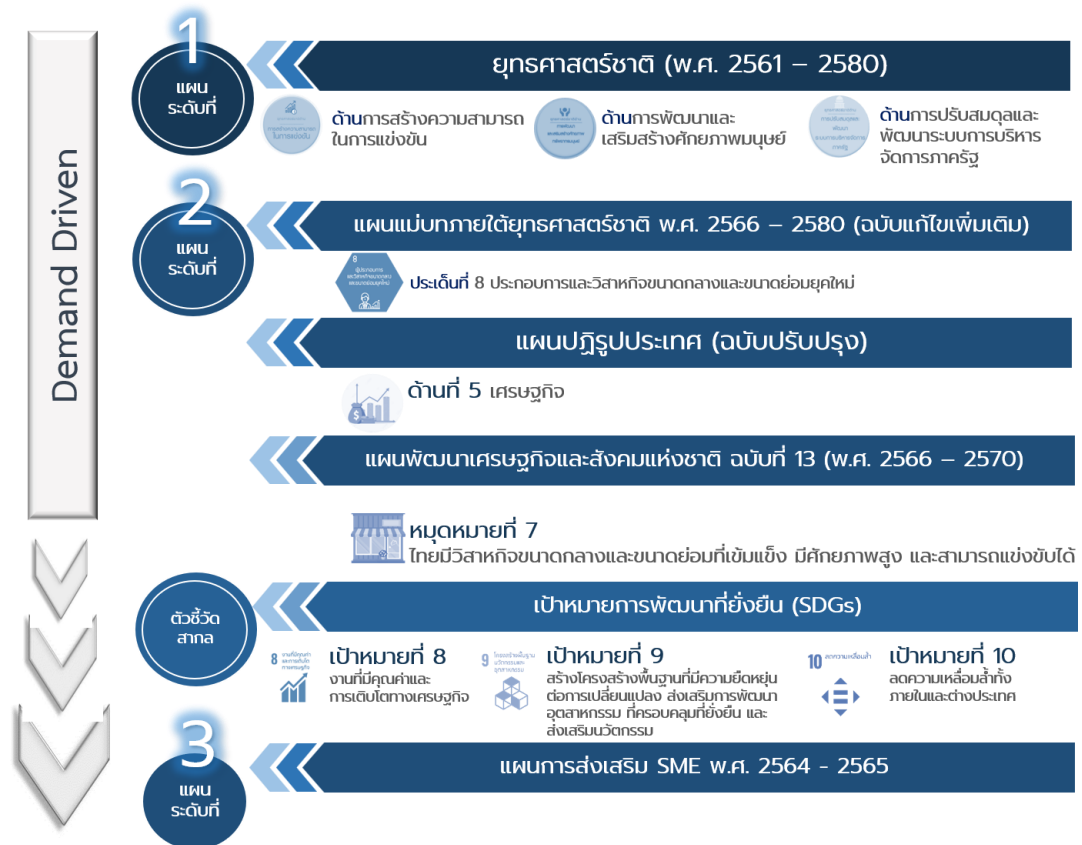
Demand Driven

1
แผน
ระดับที่

ยุทธศาสตร์ชาติ (พ.ศ. 2561 – 2580)

ด้านการสร้างความสามารถในการแข่งขัน

ด้านการพัฒนาและเสริมสร้างศักยภาพมนุษย์

ด้านการปรับสมดุลและพัฒนาระบบการบริหารจัดการภาครัฐ

2
แผน
ระดับที่

แผนแม่บทภายใต้ยุทธศาสตร์ชาติ พ.ศ. 2566 – 2580 (ฉบับแก้ไขเพิ่มเติม)

8
ประเด็นที่ 8 ประกอบการและวิสาหกิจขนาดกลางและขนาดย่อมยุคใหม่

แผนปฏิรูปประเทศ (ฉบับปรับปรุง)

ด้านที่ 5 เศรษฐกิจ

แผนพัฒนาเศรษฐกิจและสังคมแห่งชาติ ฉบับที่ 13 (พ.ศ. 2566 – 2570)

หมุดหมายที่ 7
ไทยมีวิสาหกิจขนาดกลางและขนาดย่อมที่เข้มแข็ง มีศักยภาพสูง และสามารถแข่งขันได้

ตัวชี้วัด
สากล

เป้าหมายการพัฒนาที่ยั่งยืน (SDGs)

8
เป้าหมายที่ 8
งานที่มีคุณค่าและการเติบโตทางเศรษฐกิจ

9
เป้าหมายที่ 9
สร้างโครงสร้างพื้นฐานที่มีความยืดหยุ่นต่อการเปลี่ยนแปลง ส่งเสริมการพัฒนาอุตสาหกรรม ที่ครอบคลุมที่ยั่งยืน และส่งเสริมนวัตกรรม

10 ลดความเหลื่อมล้ำ
เป้าหมายที่ 10
ลดความเหลื่อมล้ำทั้งภายในและต่างประเทศ

3
แผน
ระดับที่

แผนการส่งเสริม SME พ.ศ. 2564 - 2565